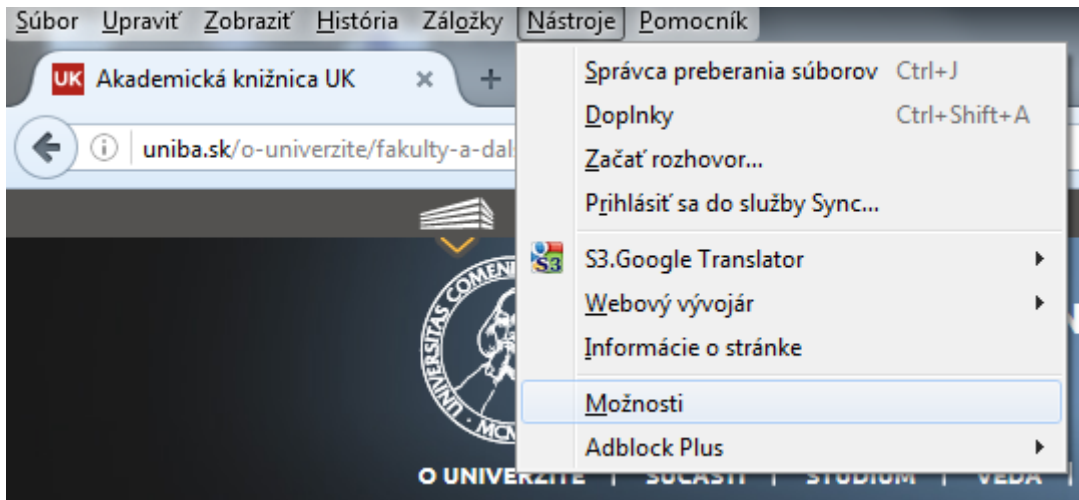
Súbor Upraviť Zobraziť História Záložky Nástroje Pomocník

UK Akademická knižnica UK × +

uniba.sk/o-univerzite/fakulty-a-dal

Správca preberania súborov Ctrl+J
Doplnky Ctrl+Shift+A
Začať rozhovor...
Prihlásiť sa do služby Sync...
S3.Google Translator
Webový vývojár
Informácie o stránke
Možnosti
Adblock Plus

UNIVERSITAS COMENIANA MCM

O UNIVERZITE | SÚČASTI | ŠTÚDIUM | VEDA